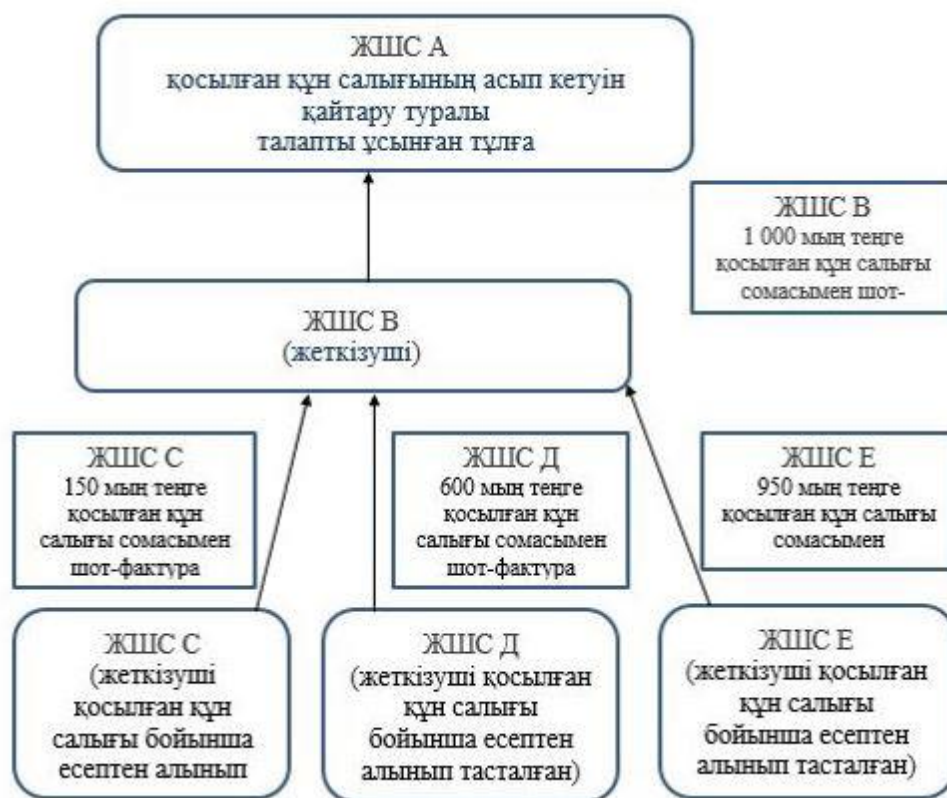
ЖШС А
қосылған құн салығының асып кетуін қайтару туралы талапты ұсынған тұлға

ЖШС В
1 000 мың теңге қосылған құн салығы сомасымен шот-

ЖШС В
(жеткізуші)

ЖШС С
150 мың теңге қосылған құн салығы сомасымен шот-фактура

ЖШС Д
600 мың теңге қосылған құн салығы сомасымен шот-фактура

ЖШС Е
950 мың теңге қосылған құн салығы сомасымен

ЖШС С
(жеткізуші қосылған құн салығы бойынша есептен алынып

ЖШС Д
(жеткізуші қосылған құн салығы бойынша есептен алынып тасталған)

ЖШС Е
(жеткізуші қосылған құн салығы бойынша есептен алынып тасталған)